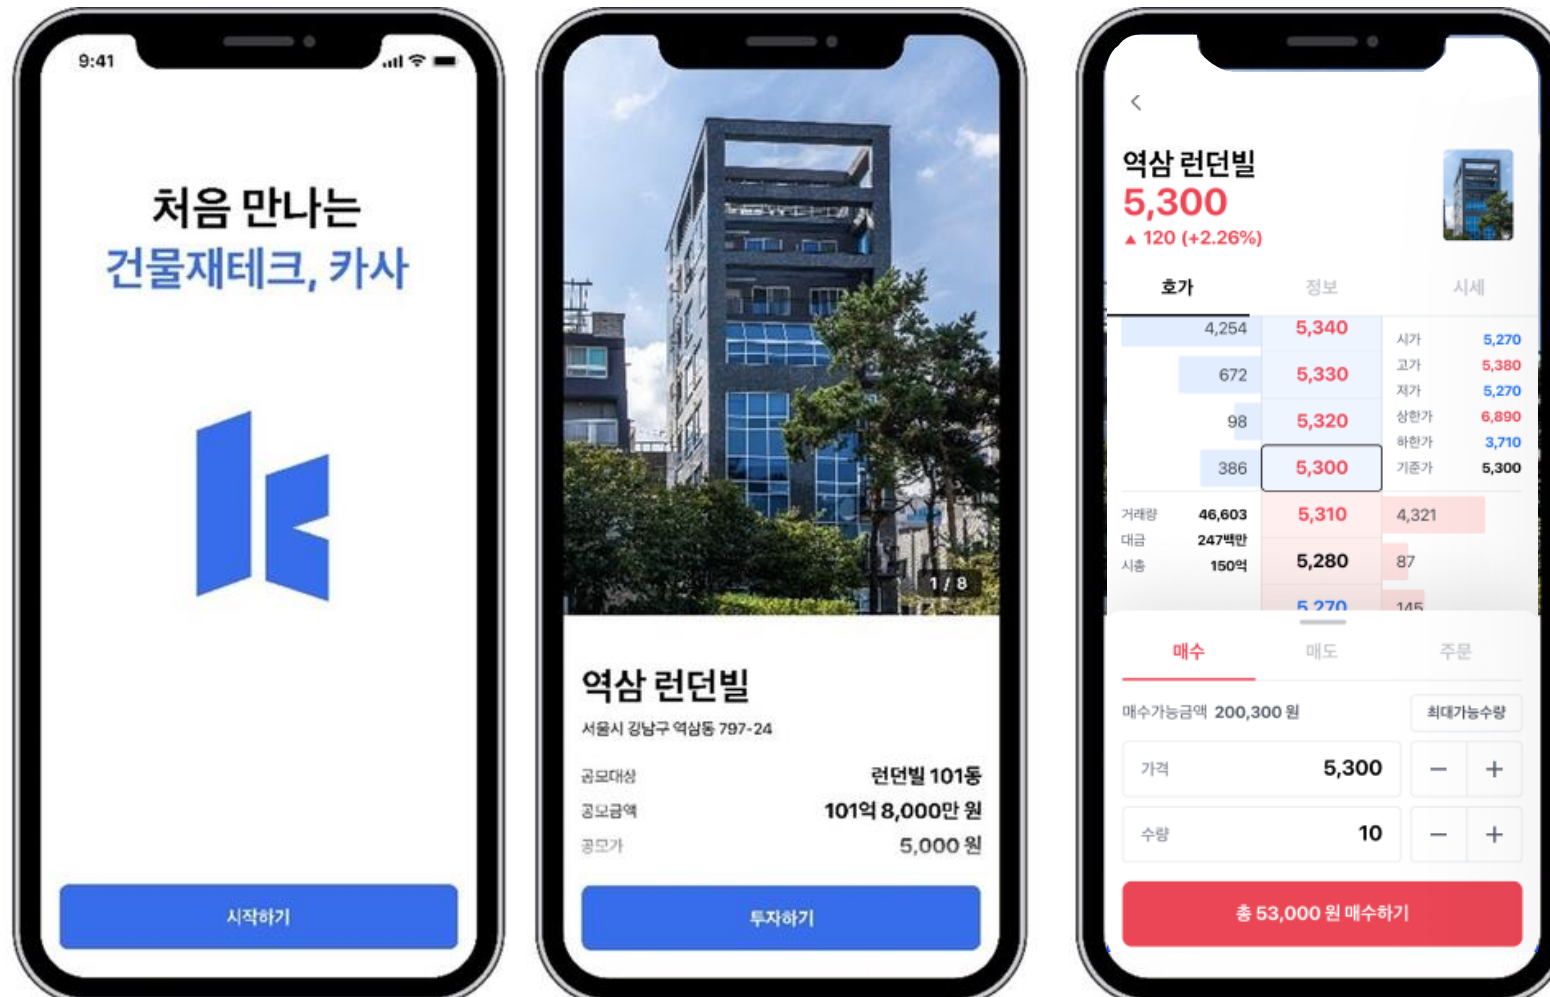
9:41

처음 만나는
건물재테크, 카사

시작하기

1 / 8

역삼 런던빌
서울시 강남구 역삼동 797-24

공모대상 런던빌 101동
공모금액 101억 8,000만 원
공모가 5,000 원

투자하기

<

역삼 런던빌
5,300
▲ 120 (+2.26%)

호가 정보 시세

| | | | |
|---|---|---|---|
| 4,254 | 5,340 | 시가 | 5,270 |
| 672 | 5,330 | 고가 | 5,380 |
| 98 | 5,320 | 저가 | 5,270 |
| | | 상한가 | 6,890 |
| 386 | 5,300 | 하한가 | 3,710 |
| | | 기준가 | 5,300 |
| 거래량 46,603 | 5,310 | 4,321 | |
| 대금 247백만 | 5,280 | 87 | |
| 시총 150억 | 5,270 | 145 | |

매수 매도 주문

매수가능금액 200,300 원 최대가능수량

가격 5,300 − +
수량 10 − +

총 53,000 원 매수하기